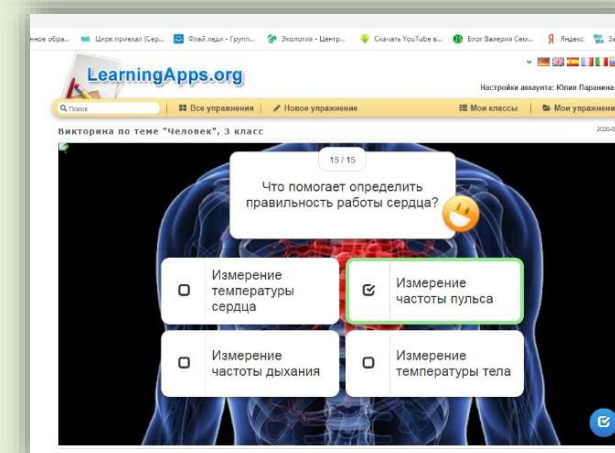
нное обра... Цирк привезл (Сер... Флай леди - Групп... Экология - Центр... Скачать YouTube в... Блог Валерия Сем... Яндекс За

LearningApps.org

Настройки аккаунта: Юлия Паранина

Поиск | Все упражнения | Новое упражнение | Мои классы | Мои упражнени

Викторина по теме "Человек", 3 класс

2020-0

15 / 15

Что помогает определить правильность работы сердца?

Измерение температуры сердца

Измерение частоты пульса

Измерение частоты дыхания

Измерение температуры тела